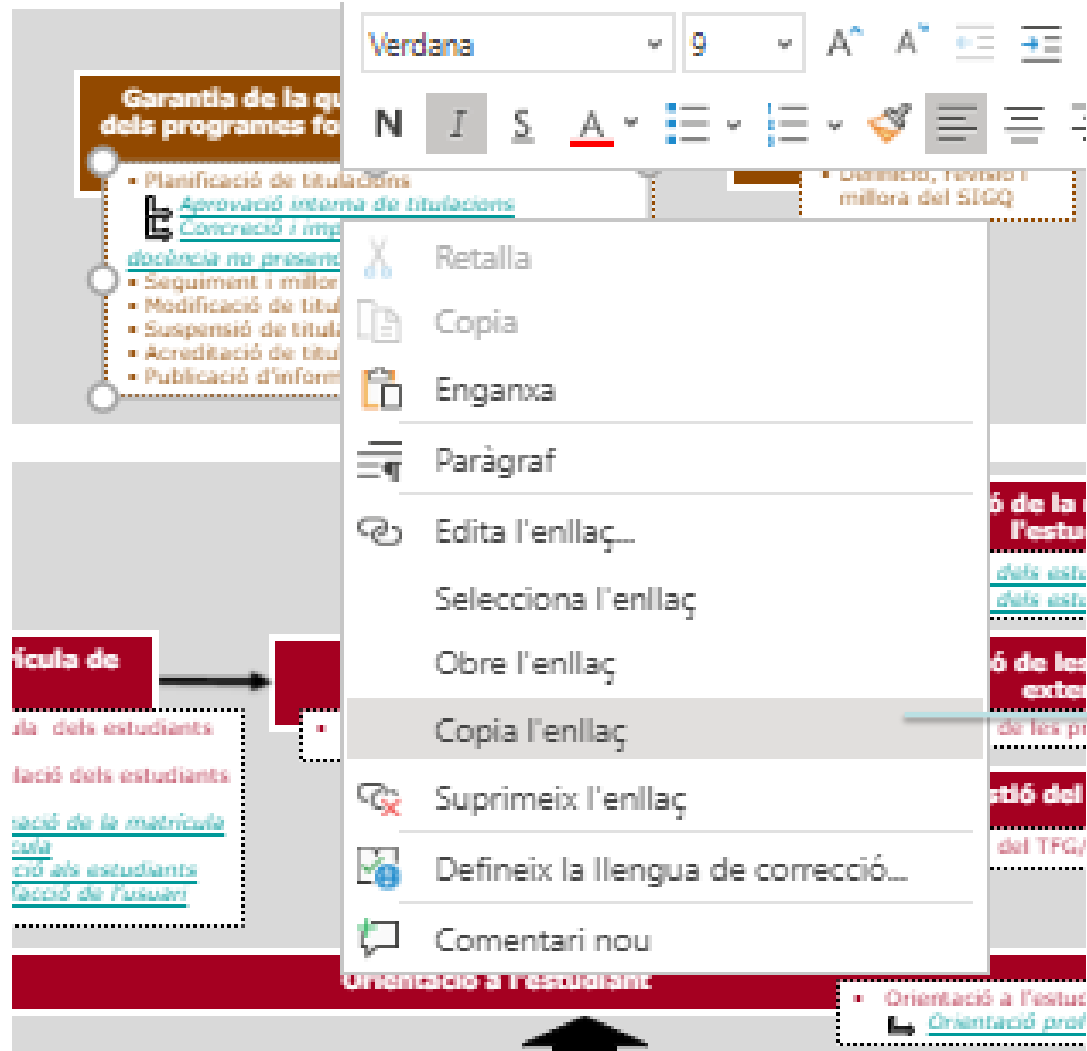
Verdana
9
N
I
S
A

Garantia de la q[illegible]
dels programes fo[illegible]
• Planificació de titulacions
Aprovació interna de titulacions
Concreció i imp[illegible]
docència no presenc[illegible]
• Seguiment i millor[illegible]
• Modificació de titul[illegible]
• Suspensió de titula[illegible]
• Acreditació de titul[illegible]
• Publicació d'inform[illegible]

• Definició, revisió i millora del SIGQ

Retalla
Copia
Enganxa
Paràgraf
Edita l'enllaç...
Selecciona l'enllaç
Obre l'enllaç
Copia l'enllaç
Suprimeix l'enllaç
Defineix la llengua de correcció...
Comentari nou

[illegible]ícula de
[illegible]ula dels estudiants
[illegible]lació dels estudiants
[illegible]ació de la matrícula
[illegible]ula
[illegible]ció als estudiants
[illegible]ació de l'usuari

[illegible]ó de la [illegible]
l'estu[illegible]
dels estu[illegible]
dels estu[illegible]
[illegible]ó de les
exter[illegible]
de les p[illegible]
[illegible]stió del
del TFG/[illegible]

Orientació a l'estudiant
• Orientació a l'estud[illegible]
Orientació prof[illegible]